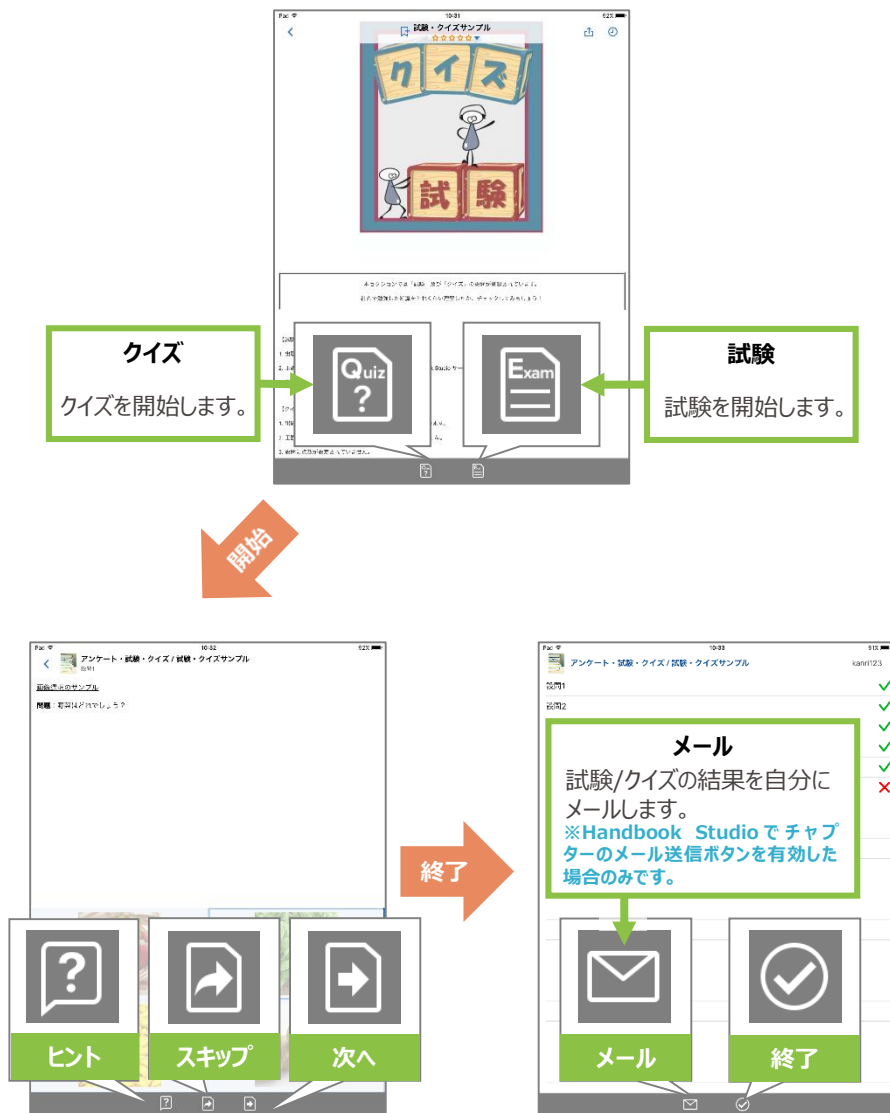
10:31
試験・クイズサンプル
☆☆☆☆☆
クイズ
試験

クイズ
クイズを開始します。

Quiz ?

Exam

試験
試験を開始します。

開始

10:32
アンケート・試験・クイズ / 試験・クイズサンプル
設問1
問題：野菜はどれでしょう？

終了

10:33
アンケート・試験・クイズ / 試験・クイズサンプル
kanri123
設問1
設問2
メール
試験/クイズの結果を自分にメールします。
※Handbook Studio でチャプターのメール送信ボタンを有効した場合のみです。

ヒント
スキップ
次へ

メール
終了